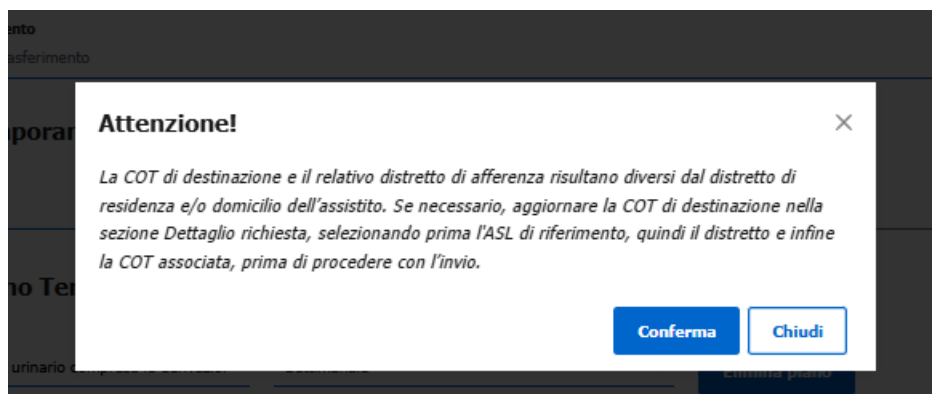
ento
asferimento

porar

no Te

urinario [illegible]

Attenzione!

×

La COT di destinazione e il relativo distretto di afferenza risultano diversi dal distretto di residenza e/o domicilio dell'assistito. Se necessario, aggiornare la COT di destinazione nella sezione Dettaglio richiesta, selezionando prima l'ASL di riferimento, quindi il distretto e infine la COT associata, prima di procedere con l'invio.

Conferma

Chiudi